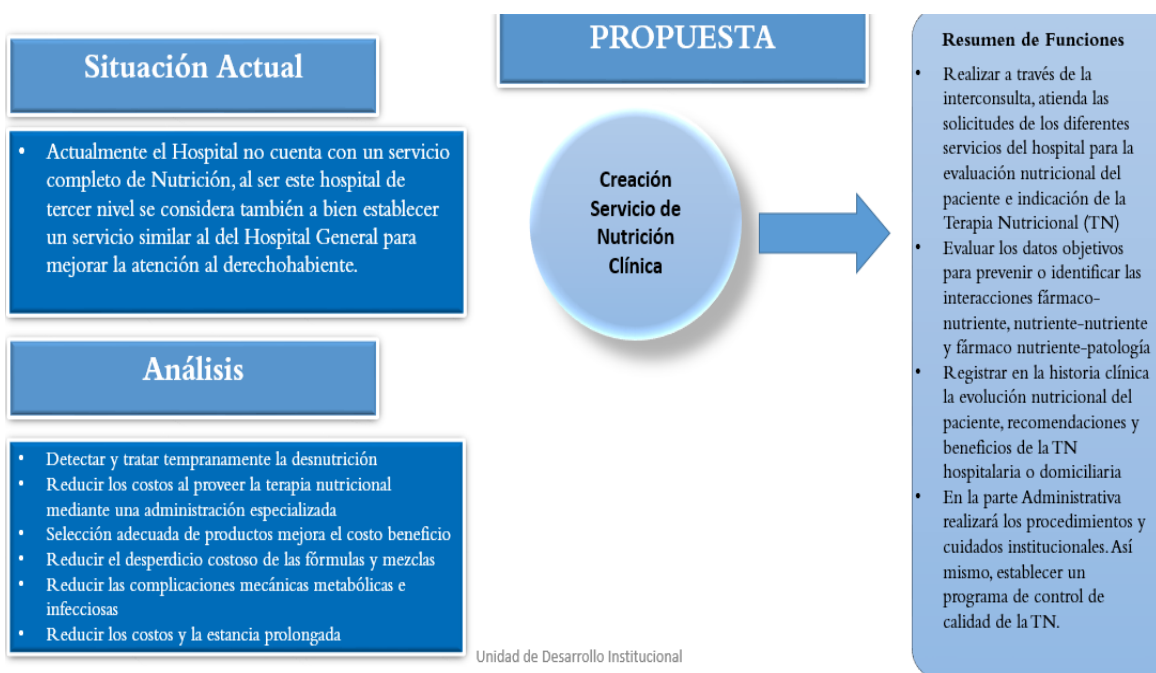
Situación Actual

• Actualmente el Hospital no cuenta con un servicio completo de Nutrición, al ser este hospital de tercer nivel se considera también a bien establecer un servicio similar al del Hospital General para mejorar la atención al derechohabiente.

Análisis

• Detectar y tratar tempranamente la desnutrición
• Reducir los costos al proveer la terapia nutricional mediante una administración especializada
• Selección adecuada de productos mejora el costo beneficio
• Reducir el desperdicio costoso de las fórmulas y mezclas
• Reducir las complicaciones mecánicas metabólicas e infecciosas
• Reducir los costos y la estancia prolongada

PROPUESTA

Creación Servicio de Nutrición Clínica

Resumen de Funciones

• Realizar a través de la interconsulta, atienda las solicitudes de los diferentes servicios del hospital para la evaluación nutricional del paciente e indicación de la Terapia Nutricional (TN)
• Evaluar los datos objetivos para prevenir o identificar las interacciones fármaco-nutriente, nutriente-nutriente y fármaco nutriente-patología
• Registrar en la historia clínica la evolución nutricional del paciente, recomendaciones y beneficios de la TN hospitalaria o domiciliaria
• En la parte Administrativa realizará los procedimientos y cuidados institucionales. Así mismo, establecer un programa de control de calidad de la TN.

Unidad de Desarrollo Institucional